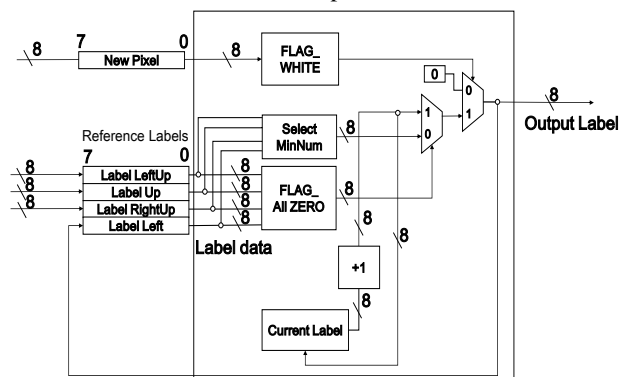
8
7
0
New Pixel
8
FLAG_
WHITE
0
0
1
8
Output Label
Reference Labels
7
0
Select
MinNum
8
1
0
8
8
8
Label LeftUp
Label Up
Label RightUp
Label Left
8
8
8
8
FLAG_
All ZERO
8
8
Label data
8
+1
8
Current Label